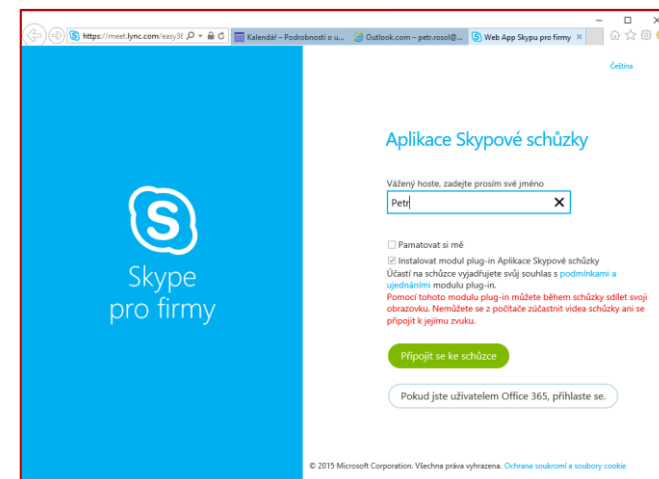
https://meet.lync.com/easy3(
Kalendář – Podrobnosti o u...
Outlook.com – petr.rosol@...
Web App Skypu pro firmy ×

Čeština

Skype
pro firmy

Aplikace Skypové schůzky

Vážený hoste, zadejte prosím své jméno
Petr

Pamatovat si mě
Instalovat modul plug-in Aplikace Skypové schůzky
Účastí na schůzce vyjadřujete svůj souhlas s podmínkami a ujednáními modulu plug-in.
Pomocí tohoto modulu plug-in můžete během schůzky sdílet svoji obrazovku. Nemůžete se z počítače zúčastnit videa schůzky ani se připojit k jejímu zvuku.

Připojit se ke schůzce

Pokud jste uživatelem Office 365, přihlaste se.

© 2015 Microsoft Corporation. Všechna práva vyhrazena. Ochrana soukromí a soubory cookie